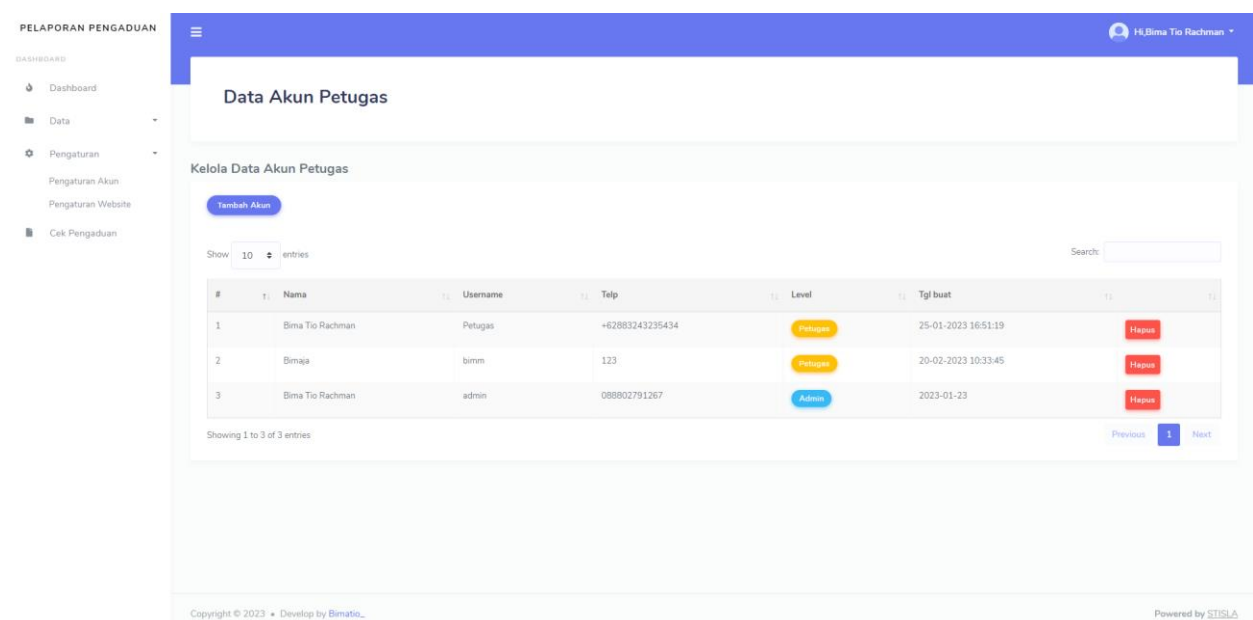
PELAPORAN PENGADUAN

DASHBOARD

Dashboard

Data

Pengaturan

Pengaturan Akun

Pengaturan Website

Cek Pengaduan

Hi,Bima Tio Rachman

Data Akun Petugas

Kelola Data Akun Petugas

Tambah Akun

Show 10 entries

Search:

| # | Nama | Username | Telp | Level | Tgl buat | |
|---|---|---|---|---|---|---|
| 1 | Bima Tio Rachman | Petugas | +62883243235434 | Petugas | 25-01-2023 16:51:19 | Hapus |
| 2 | Bimaja | bimm | 123 | Petugas | 20-02-2023 10:33:45 | Hapus |
| 3 | Bima Tio Rachman | admin | 088802791267 | Admin | 2023-01-23 | Hapus |

Showing 1 to 3 of 3 entries

Previous 1 Next

Copyright © 2023 • Develop by Bimatio_

Powered by STISLA